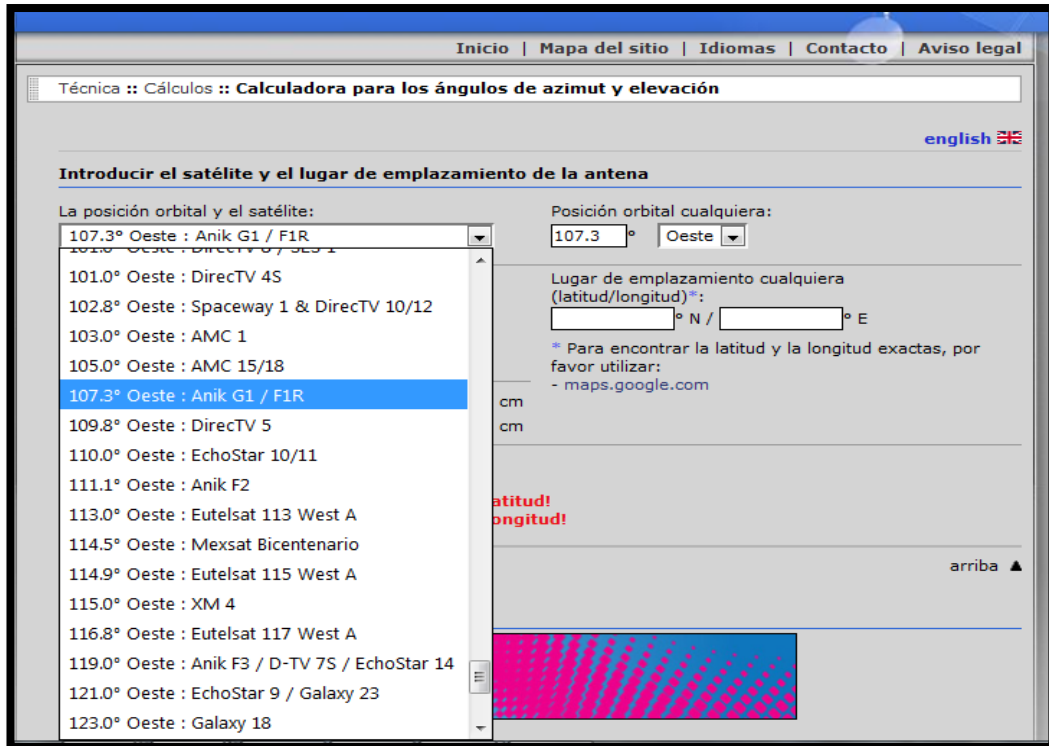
Inicio | Mapa del sitio | Idiomas | Contacto | Aviso legal

Técnica :: Cálculos :: Calculadora para los ángulos de azimut y elevación

english

Introducir el satélite y el lugar de emplazamiento de la antena

La posición orbital y el satélite:
107.3° Oeste : Anik G1 / F1R

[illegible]
101.0° Oeste : DirecTV 4S
102.8° Oeste : Spaceway 1 & DirecTV 10/12
103.0° Oeste : AMC 1
105.0° Oeste : AMC 15/18
107.3° Oeste : Anik G1 / F1R
109.8° Oeste : DirecTV 5
110.0° Oeste : EchoStar 10/11
111.1° Oeste : Anik F2
113.0° Oeste : Eutelsat 113 West A
114.5° Oeste : Mexsat Bicentenario
114.9° Oeste : Eutelsat 115 West A
115.0° Oeste : XM 4
116.8° Oeste : Eutelsat 117 West A
119.0° Oeste : Anik F3 / D-TV 7S / EchoStar 14
121.0° Oeste : EchoStar 9 / Galaxy 23
123.0° Oeste : Galaxy 18

Posición orbital cualquiera:
107.3 ° Oeste

Lugar de emplazamiento cualquiera (latitud/longitud)*:
° N / ° E

* Para encontrar la latitud y la longitud exactas, por favor utilizar:
- maps.google.com

cm
cm

atitud!
ongitud!

arriba ▲